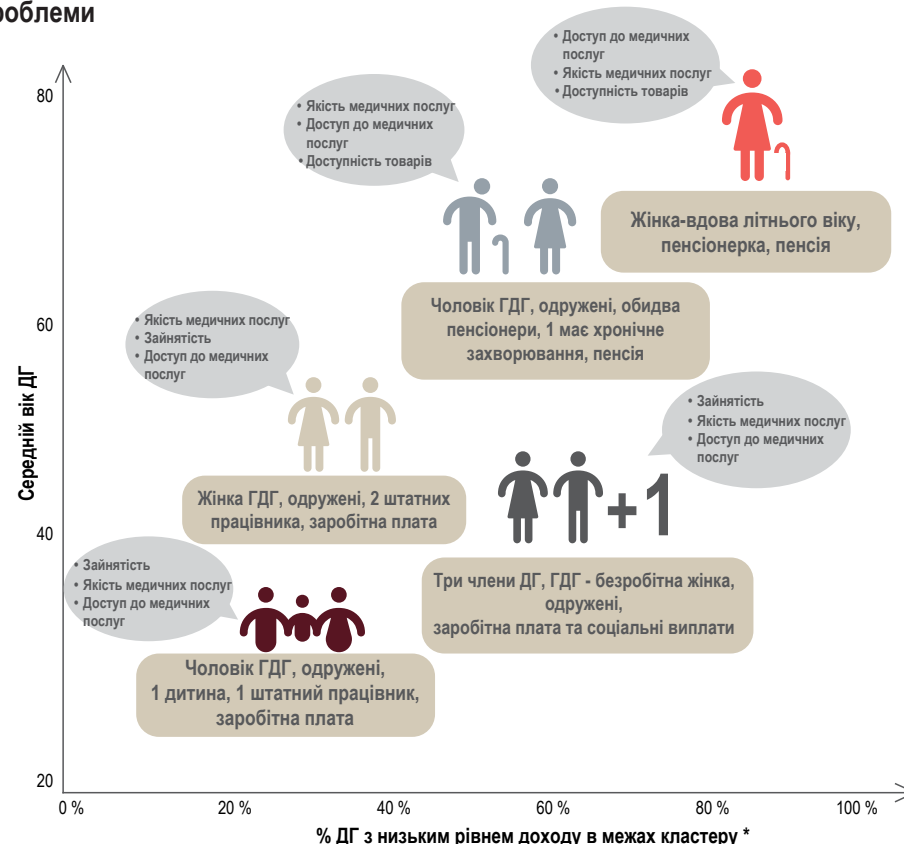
роблеми

• Доступ до медичних послуг
• Якість медичних послуг
• Доступність товарів

Жінка-вдова літнього віку, пенсіонерка, пенсія

• Якість медичних послуг
• Доступ до медичних послуг
• Доступність товарів

Чоловік ГДГ, одружені, обидва пенсіонери, 1 має хронічне захворювання, пенсія

• Якість медичних послуг
• Зайнятість
• Доступ до медичних послуг

Жінка ГДГ, одружені, 2 штатних працівника, заробітна плата

• Зайнятість
• Якість медичних послуг
• Доступ до медичних послуг

+1

Три члени ДГ, ГДГ - безробітна жінка, одружені, заробітна плата та соціальні виплати

• Зайнятість
• Якість медичних послуг
• Доступ до медичних послуг

Чоловік ГДГ, одружені, 1 дитина, 1 штатний працівник, заробітна плата

80
60
40
20

Середній вік ДГ

0 %
20 %
40 %
60 %
80 %
100 %

% ДГ з низьким рівнем доходу в межах кластеру *